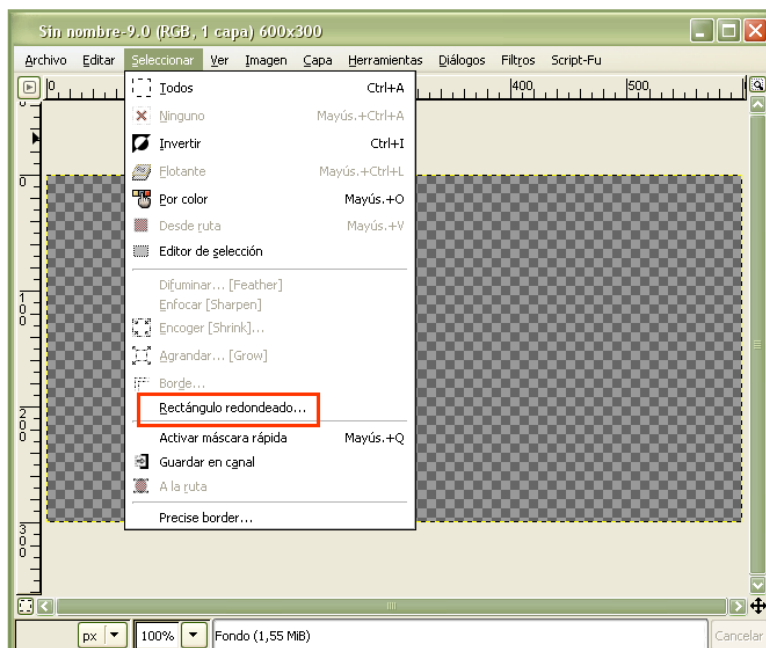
Sin nombre-9.0 (RGB, 1 capa) 600x300

Archivo Editar Seleccionar Ver Imagen Capa Herramientas Diálogos Filtros Script-Fu

0 400 500

Todos Ctrl+A
Ninguno Mayús.+Ctrl+A
Invertir Ctrl+I
Flotante Mayús.+Ctrl+L
Por color Mayús.+O
Desde ruta Mayús.+V
Editor de selección

Difuminar... [Feather]
Enfocar [Sharpen]
Encoger [Shrink]...
Agrandar... [Grow]
Borde...
Rectángulo redondeado...

Activar máscara rápida Mayús.+Q
Guardar en canal
A la ruta

Precise border...

0
100
200
300

px 100% Fondo (1,55 MiB) Cancelar